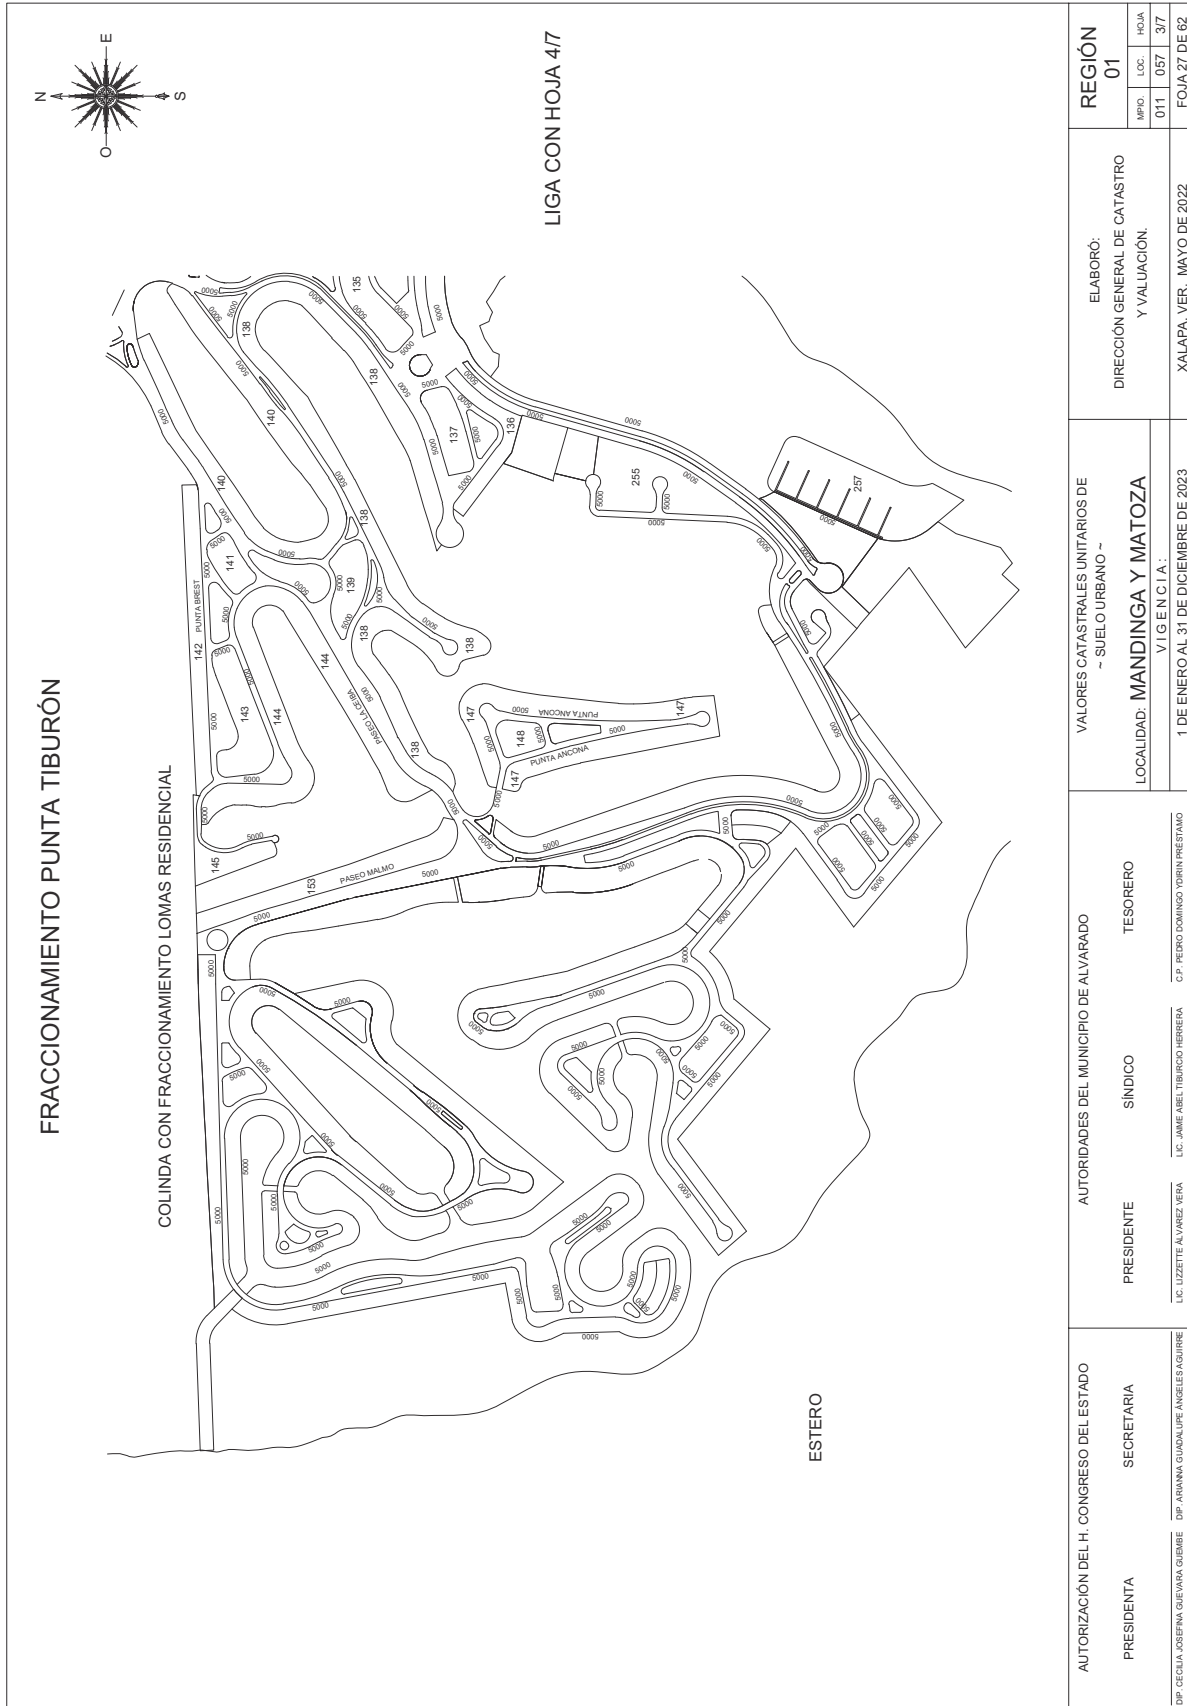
FRACCIONAMIENTO PUNTA TIBURÓN

COLINDA CON FRACCIONAMIENTO LOMAS RESIDENCIAL

LIGA CON HOJA 4/7

N
S
E
O

ESTERO

PUNTA BREST
PASEO LA CEIBA
PASEO MALMO
PUNTA ANCONA
PUNTA ANCONA

135 136 137 138 138 138 138 138 139 140 140 141 142 143 144 144 145 147 147 147 148 153 255 257

5000 5000 5000 5000 5000 5000 5000 5000 5000 5000 5000 5000 5000 5000 5000 5000 5000 5000 5000 5000

AUTORIZACIÓN DEL H. CONGRESO DEL ESTADO

PRESIDENTA
DIP. CECILIA JOSEFINA GUEVARA GUEMBE

SECRETARIA
DIP. ARIANNA GUADALUPE ÁNGELES AGUIRRE

AUTORIDADES DEL MUNICIPIO DE ALVARADO

PRESIDENTE
LIC. LIZZETTE ÁLVAREZ VERA

SÍNDICO
LIC. JAIME ABEL TIBURCIO HERRERA

TESORERO
C.P. PEDRO DOMINGO YDIRIN PRÉSTAMO

VALORES CATASTRALES UNITARIOS DE
~ SUELO URBANO ~
LOCALIDAD: MANDINGA Y MATOZA
V I G E N C I A :
1 DE ENERO AL 31 DE DICIEMBRE DE 2023

ELABORÓ:
DIRECCIÓN GENERAL DE CATASTRO
Y VALUACIÓN.
XALAPA, VER. MAYO DE 2022

REGIÓN
01

| MPIO. | LOC. | HOJA |
|---|---|---|
| 011 | 057 | 3/7 |

FOJA 27 DE 62